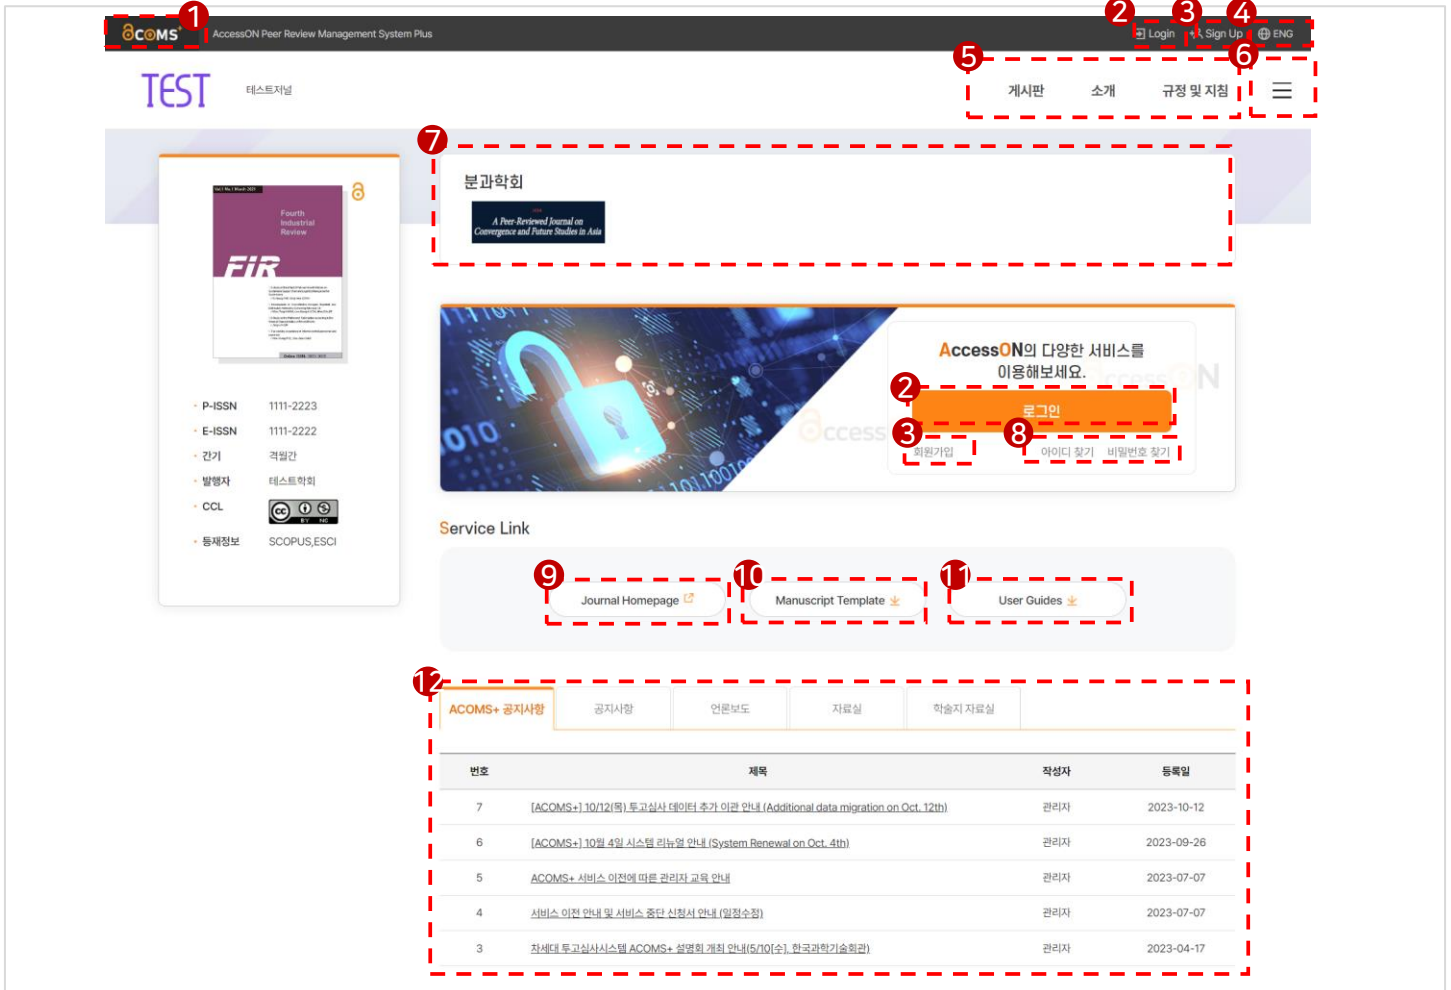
1 ACOMS AccessON Peer Review Management System Plus

2 Login 3 Sign Up 4 ENG

TEST 테스트저널

5 게시판 소개 규정 및 지침 6

7 분과학회

A Peer-Reviewed Journal on Convergence and Future Studies in Asia

Fourth Industrial Review

FIR

P-ISSN 1111-2223

E-ISSN 1111-2222

간기 격월간

발행자 테스트학회

CCL

등재정보 SCOPUS,ESCI

AccessON의 다양한 서비스를 이용해보세요.

2 로그인

3 회원가입

8 아이디 찾기 비밀번호 찾기

Service Link

9 Journal Homepage

10 Manuscript Template

11 User Guides

12

| ACOMS+ 공지사항 | 공지사항 | 언론보도 | 자료실 | 학술지 자료실 |
|---|---|---|---|---|

| 번호 | 제목 | 작성자 | 등록일 |
|---|---|---|---|
| 7 | [ACOMS+] 10/12(목) 투고심사 데이터 추가 이관 안내 (Additional data migration on Oct. 12th) | 관리자 | 2023-10-12 |
| 6 | [ACOMS+] 10월 4일 시스템 리뉴얼 안내 (System Renewal on Oct. 4th) | 관리자 | 2023-09-26 |
| 5 | ACOMS+ 서비스 이전에 따른 관리자 교육 안내 | 관리자 | 2023-07-07 |
| 4 | 서비스 이전 안내 및 서비스 중단 신청서 안내 (일정수정) | 관리자 | 2023-07-07 |
| 3 | 차세대 투고심사시스템 ACOMS+ 설명회 개최 안내(5/10[수], 한국과학기술회관) | 관리자 | 2023-04-17 |